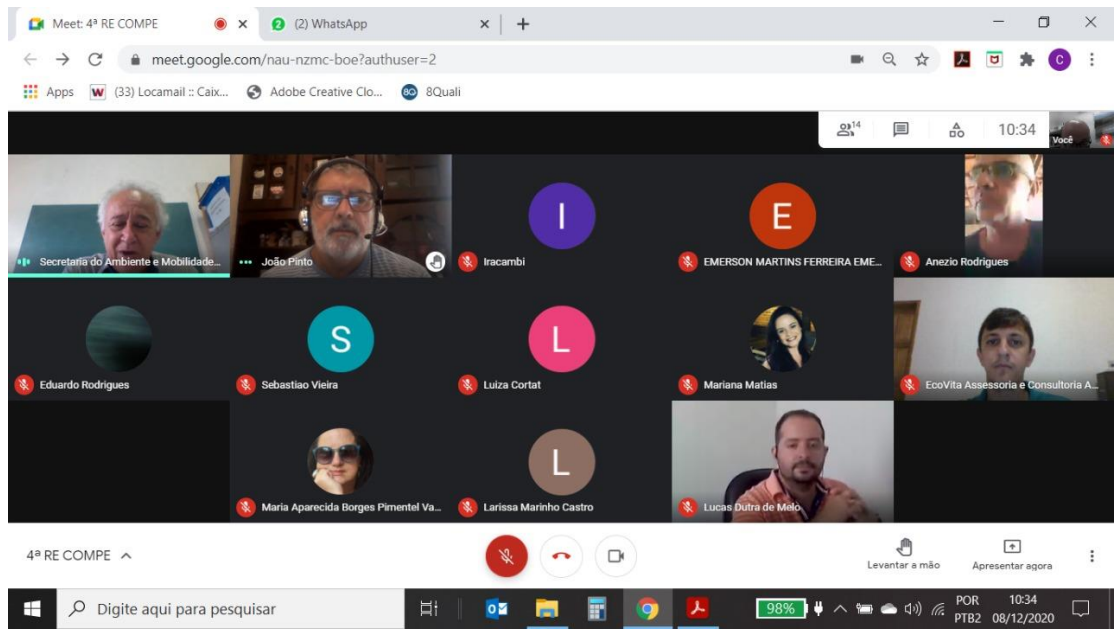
Meet: 4ª RE COMPE
(2) WhatsApp
meet.google.com/nau-nzmc-boe?authuser=2
Apps
(33) Locamail :: Caix...
Adobe Creative Clo...
8Quali

14
10:34
Você

Secretaria do Ambiente e Mobilidade...
João Pinto
I
Iracambi
E
EMERSON MARTINS FERREIRA EME...
Anezio Rodrigues
Eduardo Rodrigues
S
Sebastiao Vieira
L
Luiza Cortat
Mariana Matias
EcoVita Assessoria e Consultoria A...
Maria Aparecida Borges Pimentel Va...
L
Larissa Marinho Castro
Lucas Dutra de Melo

4ª RE COMPE
Levantar a mão
Apresentar agora

Digite aqui para pesquisar
98%
POR
PTB2
10:34
08/12/2020